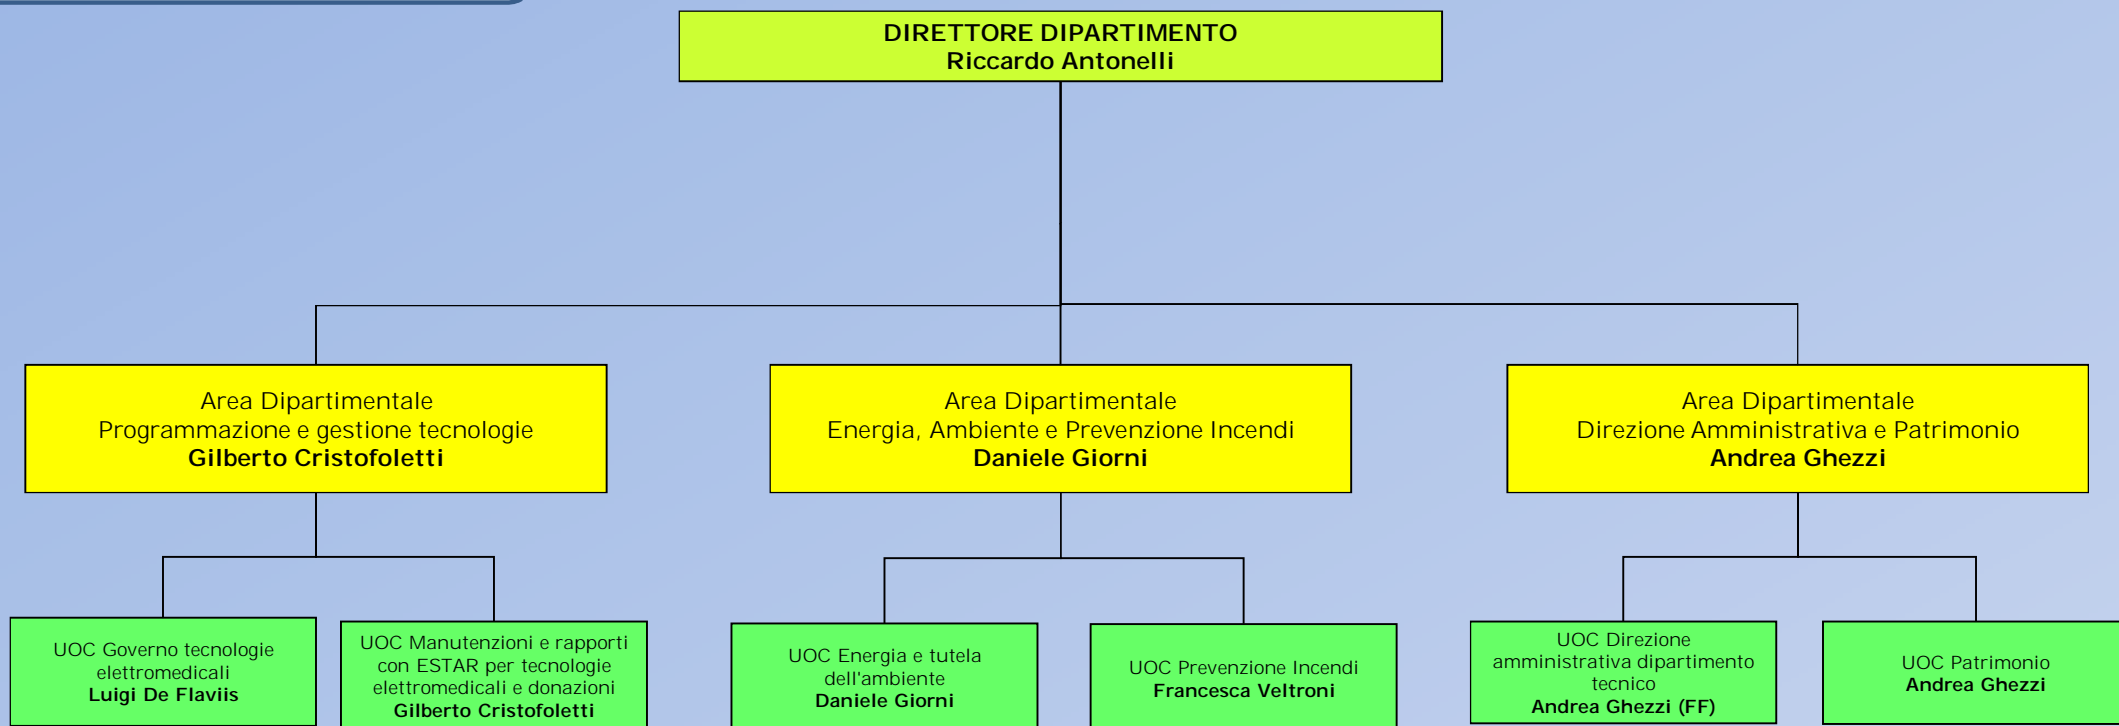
DIRETTORE DIPARTIMENTO
Riccardo Antonelli

Area Dipartimentale
Programmazione e gestione tecnologie
Gilberto Cristofoletti

Area Dipartimentale
Energia, Ambiente e Prevenzione Incendi
Daniele Giorni

Area Dipartimentale
Direzione Amministrativa e Patrimonio
Andrea Ghezzi

UOC Governo tecnologie elettromedicali
Luigi De Flaviis

UOC Manutenzioni e rapporti con ESTAR per tecnologie elettromedicali e donazioni
Gilberto Cristofoletti

UOC Energia e tutela dell'ambiente
Daniele Giorni

UOC Prevenzione Incendi
Francesca Veltroni

UOC Direzione amministrativa dipartimento tecnico
Andrea Ghezzi (FF)

UOC Patrimonio
Andrea Ghezzi